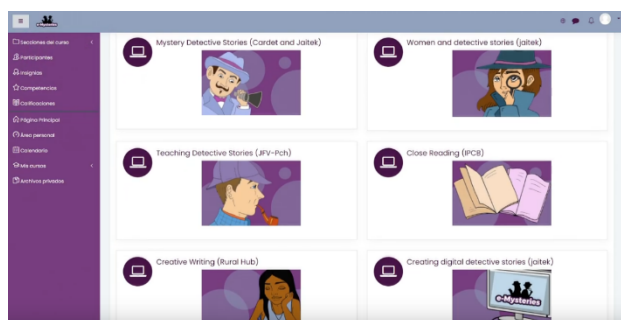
Secciones del curso
Participantes
Insignias
Competencias
Calificaciones
Página Principal
Área personal
Calendario
Mis cursos
Archivos privados

Mystery Detective Stories (Cardet and Jaitek)

Women and detective stories (jaitek)

Teaching Detective Stories (JFV-Pch)

Close Reading (IPCB)

Creative Writing (Rural Hub)

Creating digital detective stories (jaitek)

e-Mysteries